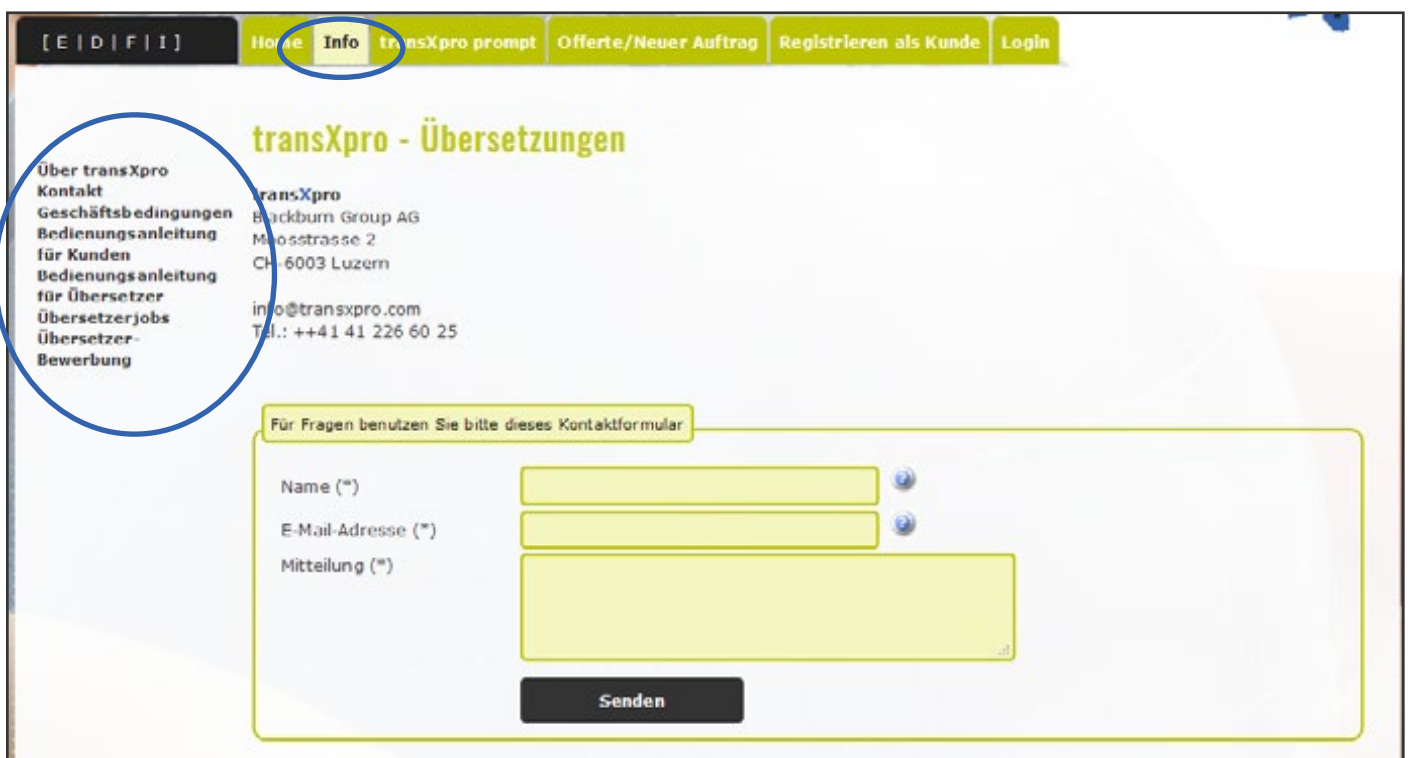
[ E | D | F | I ]

Home | Info | transXpro prompt | Offerte/Neuer Auftrag | Registrieren als Kunde | Login

Über transXpro
Kontakt
Geschäftsbedingungen
Bedienungsanleitung für Kunden
Bedienungsanleitung für Übersetzer
Übersetzerjobs
Übersetzer-Bewerbung

transXpro - Übersetzungen

transXpro
Blackburn Group AG
Moosstrasse 2
CH-6003 Luzern

info@transxpro.com
Tel.: ++41 41 226 60 25

Für Fragen benutzen Sie bitte dieses Kontaktformular

Name (*)
E-Mail-Adresse (*)
Mitteilung (*)

Senden